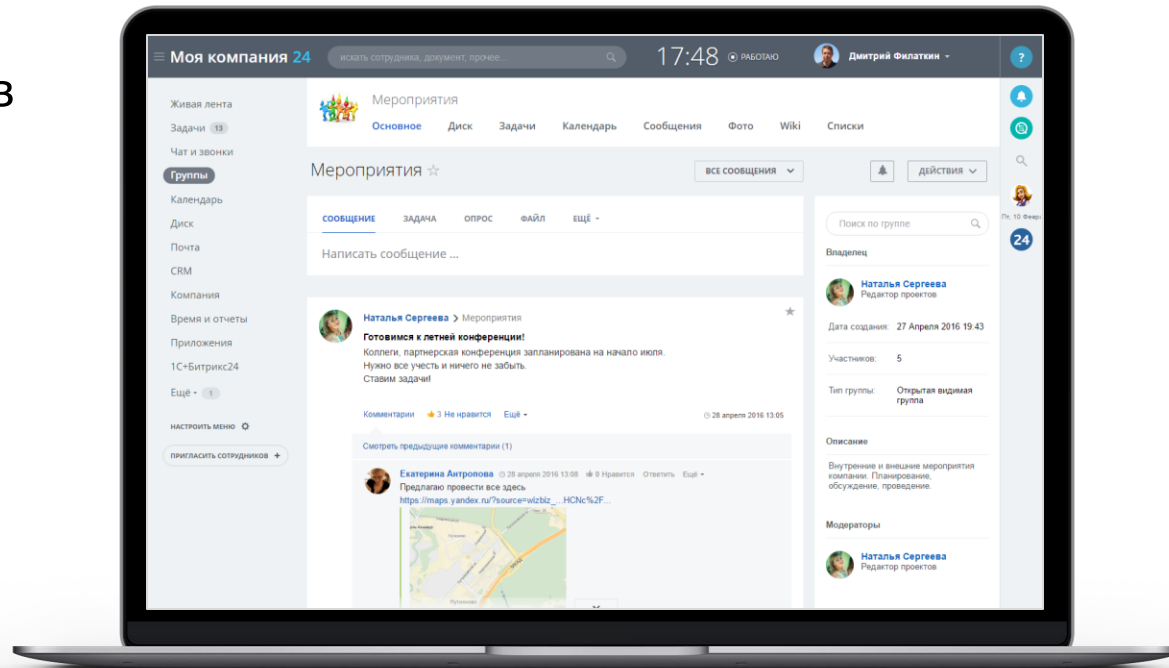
в

Моя компания 24
искать сотрудника, документ, прочее...
17:48 РАБОТАЮ
Дмитрий Филаткин
?

Живая лента
Задачи 13
Чат и звонки
Группы
Календарь
Диск
Почта
CRM
Компания
Время и отчеты
Приложения
1С+Битрикс24
Ещё 1
НАСТРОИТЬ МЕНЮ
ПРИГЛАСИТЬ СОТРУДНИКОВ +

Мероприятия
Основное Диск Задачи Календарь Сообщения Фото Wiki Списки

Мероприятия ☆
ВСЕ СООБЩЕНИЯ
ДЕЙСТВИЯ

СООБЩЕНИЕ ЗАДАЧА ОПРОС ФАЙЛ ЕЩЁ
Написать сообщение ...

Наталья Сергеева > Мероприятия
Готовимся к летней конференции!
Коллеги, партнерская конференция запланирована на начало июля.
Нужно все учесть и ничего не забыть.
Ставим задачи!
Комментарии 3 Не нравится Ещё
28 апреля 2016 13:05

Смотреть предыдущие комментарии (1)
Екатерина Антропова 28 апреля 2016 13:08 0 Нравится Ответить Ещё
Предлагаю провести все здесь
https://maps.yandex.ru/?source=wizbiz_...HCNc%2F...

Поиск по группе
Владелец
Наталья Сергеева
Редактор проектов
Дата создания: 27 Апреля 2016 19:43
Участников: 5
Тип группы: Открытая видимая группа
Описание
Внутренние и внешние мероприятия компании. Планирование, обсуждение, проведение.
Модераторы
Наталья Сергеева
Редактор проектов

Пт, 10 Февр
24